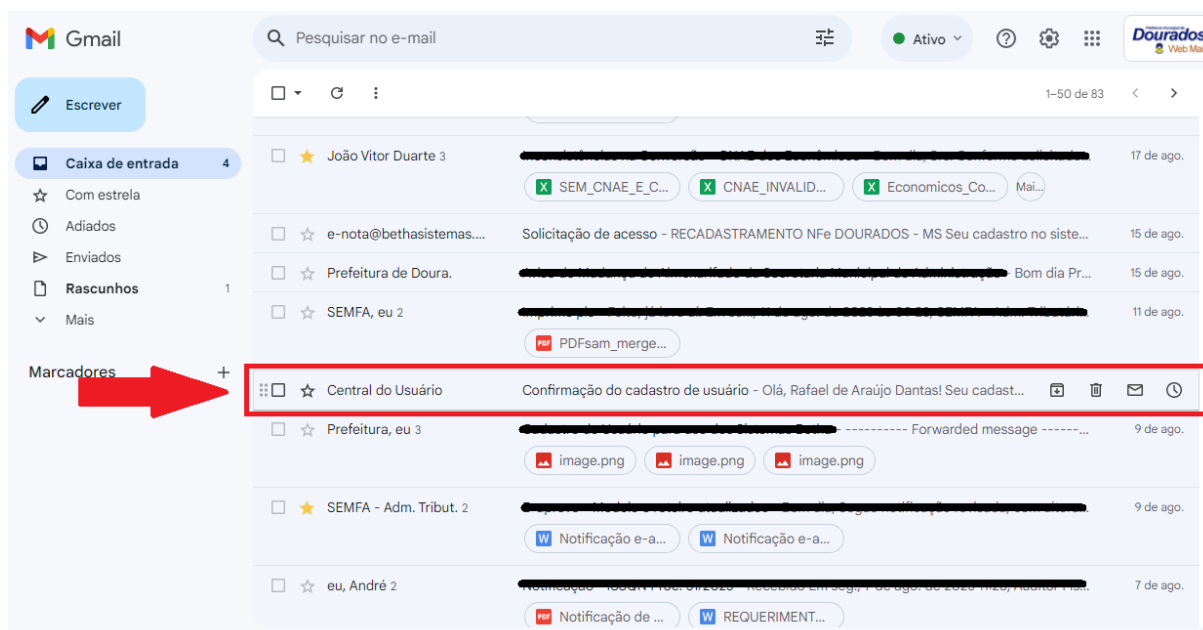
Gmail

Pesquisar no e-mail

Ativo

Dourados
Web Mail

Escrever

Caixa de entrada 4
Com estrela
Adiados
Enviados
Rascunhos 1
Mais

Marcadores +

1–50 de 83

João Vitor Duarte 3 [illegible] 17 de ago.
SEM_CNAE_E_C... CNAE_INVALID... Economicos_Co... Mai...

e-nota@bethasistemas.... Solicitação de acesso - RECADASTRAMENTO NFe DOURADOS - MS Seu cadastro no siste... 15 de ago.

Prefeitura de Doura. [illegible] - Bom dia Pr... 15 de ago.

SEMFA, eu 2 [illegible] 11 de ago.
PDFsam_merge...

Central do Usuário Confirmação do cadastro de usuário - Olá, Rafael de Araújo Dantas! Seu cadast...

Prefeitura, eu 3 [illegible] ---------- Forwarded message ------... 9 de ago.
image.png image.png image.png

SEMFA - Adm. Tribut. 2 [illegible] 9 de ago.
Notificação e-a... Notificação e-a...

eu, André 2 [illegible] 7 de ago.
Notificação de ... REQUERIMENT...